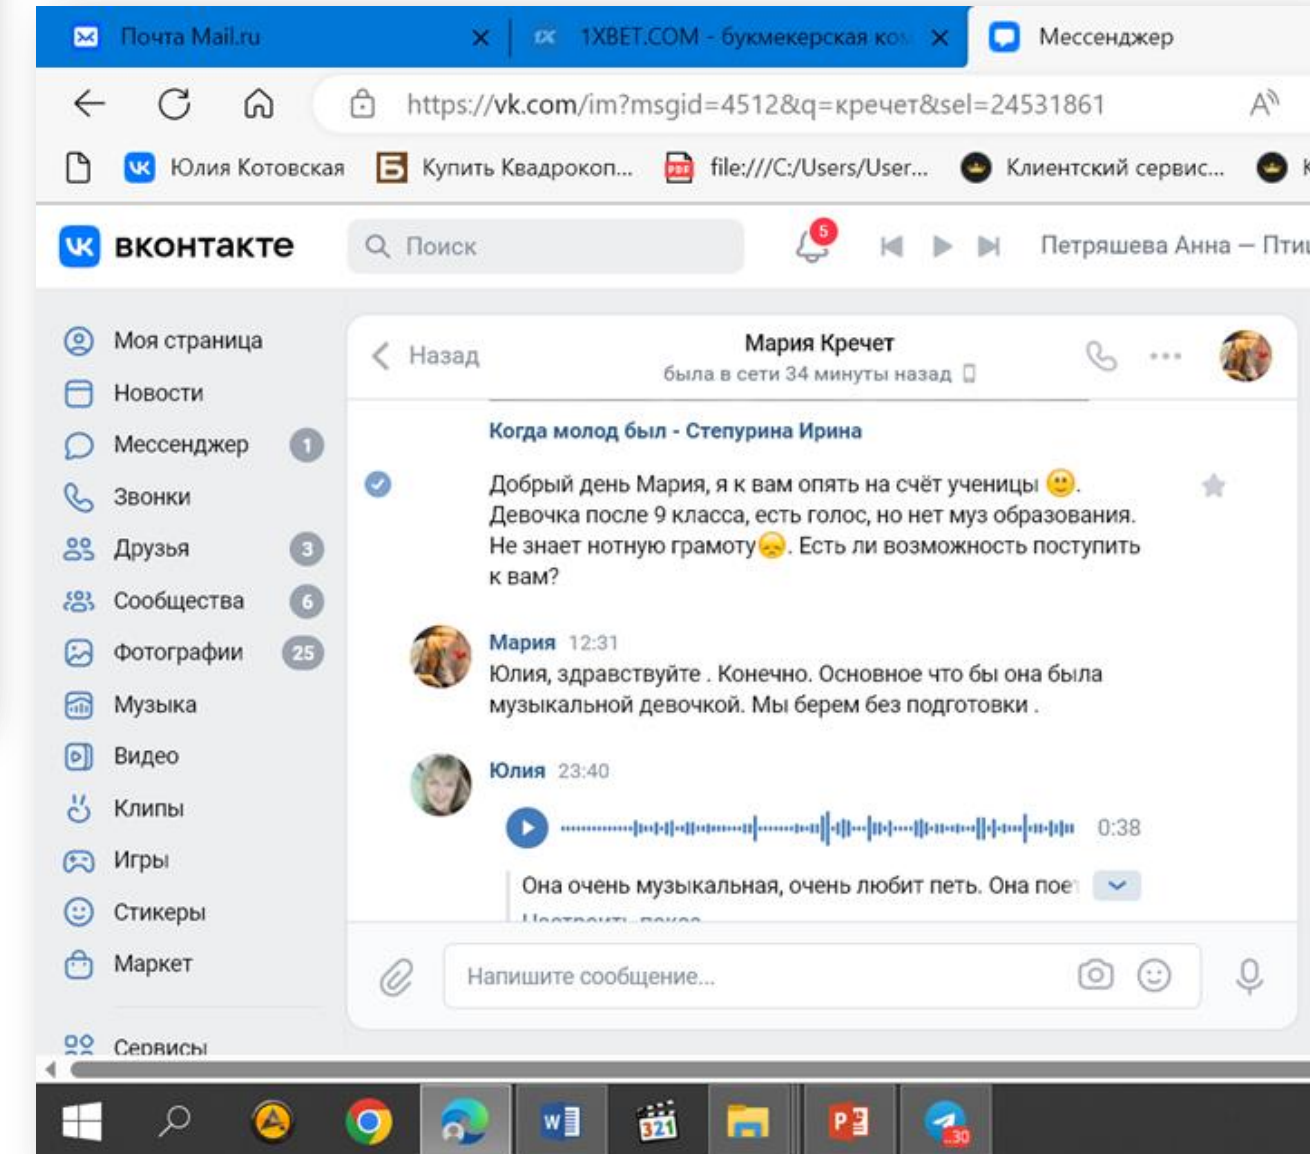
Почта Mail.ru
1XBET.COM - букмекерская ко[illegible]
Мессенджер

https://vk.com/im?msgid=4512&q=кречет&sel=24531861

Юлия Котовская
Купить Квадрокоп...
file:///C:/Users/User...
Клиентский сервис...

ВКОНТАКТЕ
Поиск
5
Петряшева Анна – Пти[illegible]

Моя страница
Новости
Мессенджер 1
Звонки
Друзья 3
Сообщества 6
Фотографии 25
Музыка
Видео
Клипы
Игры
Стикеры
Маркет
Сервисы

Назад
Мария Кречет
была в сети 34 минуты назад

Когда молод был - Степурина Ирина

Добрый день Мария, я к вам опять на счёт ученицы 🙂. Девочка после 9 класса, есть голос, но нет муз образования. Не знает нотную грамоту😞. Есть ли возможность поступить к вам?

Мария 12:31
Юлия, здравствуйте . Конечно. Основное что бы она была музыкальной девочкой. Мы берем без подготовки .

Юлия 23:40
0:38
Она очень музыкальная, очень любит петь. Она пое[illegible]

Напишите сообщение...

30